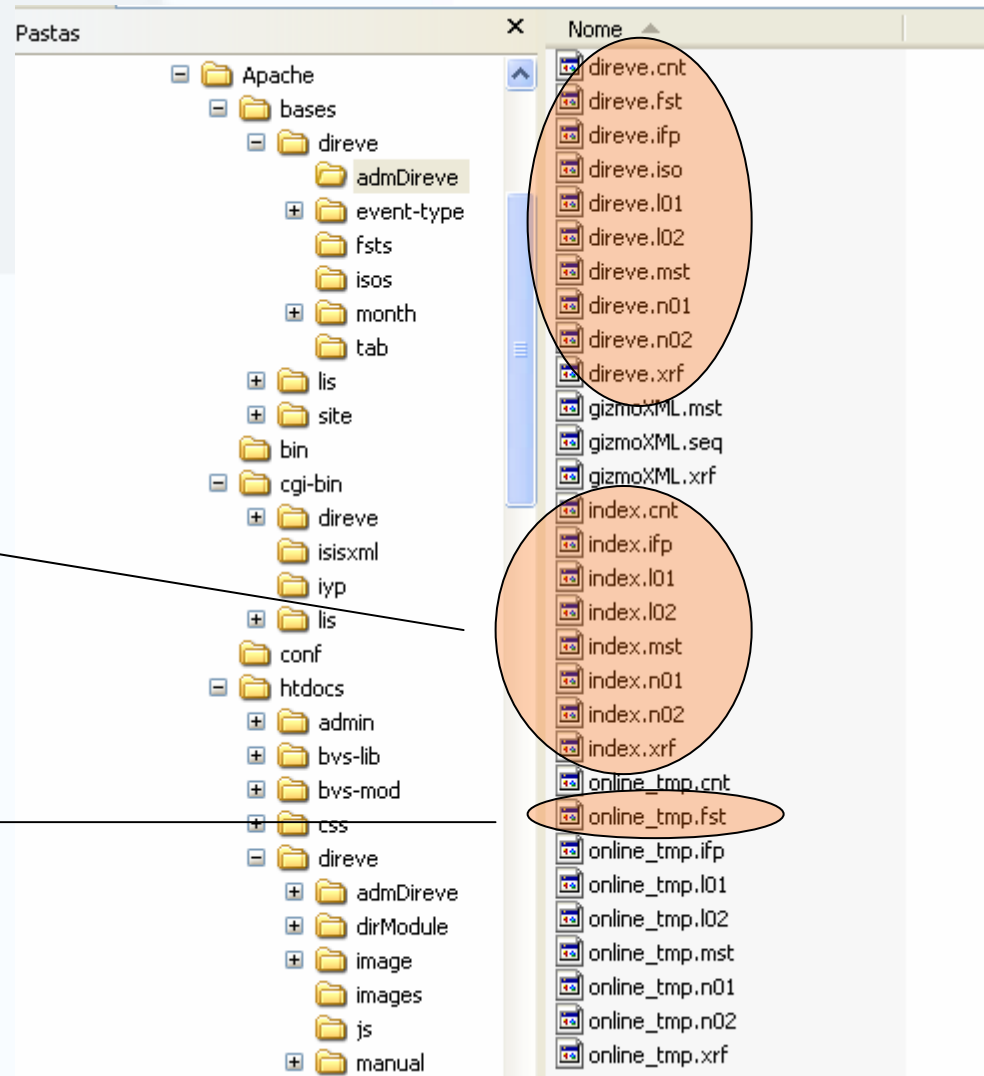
Pastas ×

Apache
bases
direve
admDireve
event-type
fsts
isos
month
tab
lis
site
bin
cgi-bin
direve
isisxml
iyp
lis
conf
htdocs
admin
bvs-lib
bvs-mod
css
direve
admDireve
dirModule
image
images
js
manual

Nome

direve.cnt
direve.fst
direve.ifp
direve.iso
direve.l01
direve.l02
direve.mst
direve.n01
direve.n02
direve.xrf
gizmoXML.mst
gizmoXML.seq
gizmoXML.xrf
index.cnt
index.ifp
index.l01
index.l02
index.mst
index.n01
index.n02
index.xrf
online_tmp.cnt
online_tmp.fst
online_tmp.ifp
online_tmp.l01
online_tmp.l02
online_tmp.mst
online_tmp.n01
online_tmp.n02
online_tmp.xrf